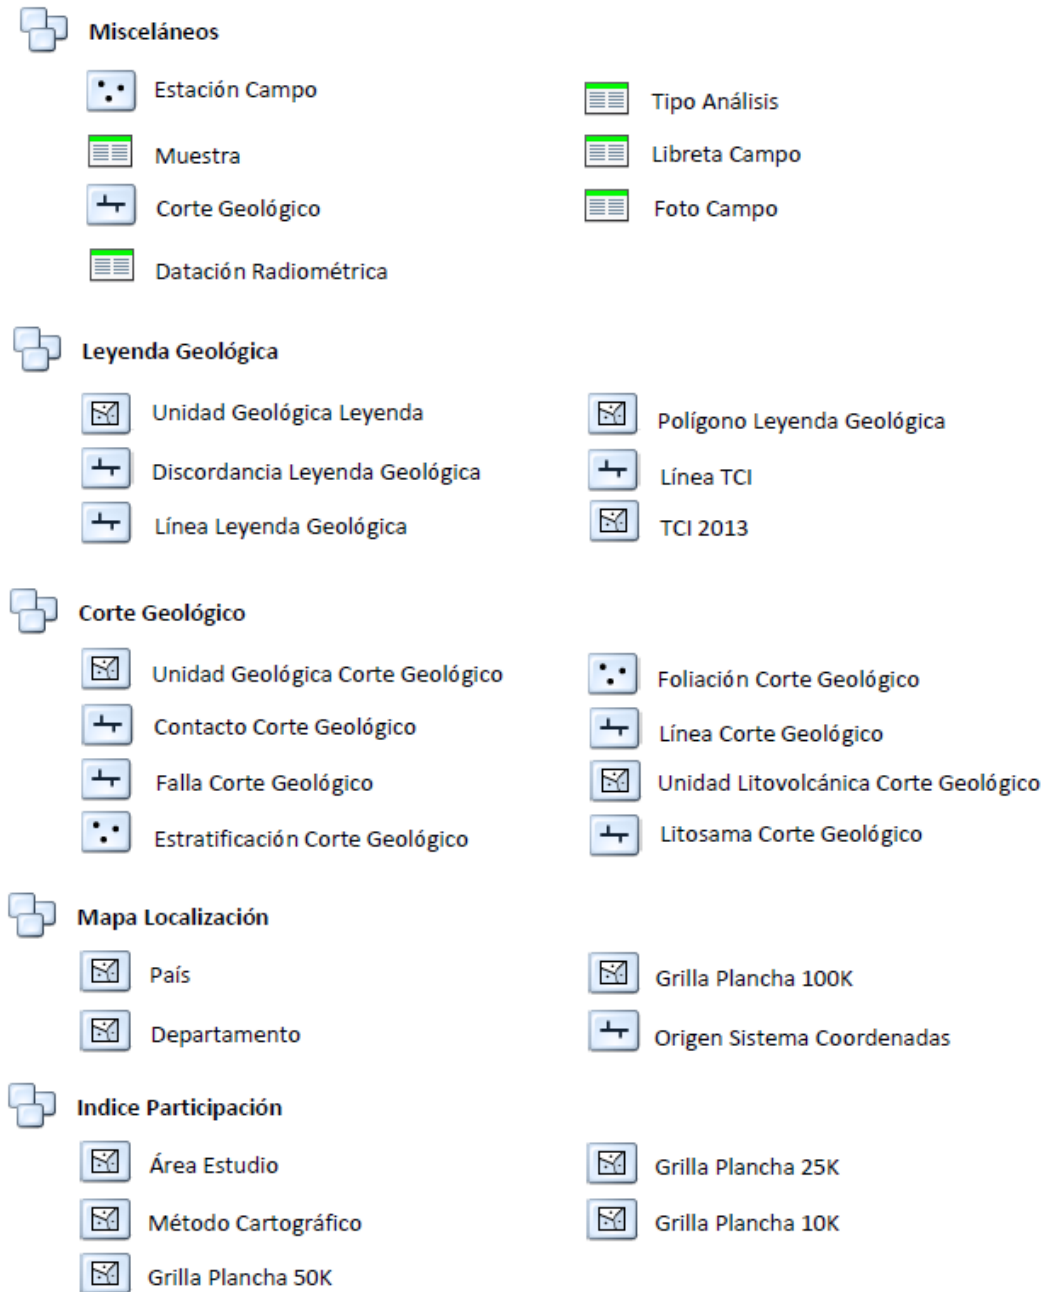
Misceláneos

Estación Campo

Muestra

Corte Geológico

Datación Radiométrica

Tipo Análisis

Libreta Campo

Foto Campo

Leyenda Geológica

Unidad Geológica Leyenda

Discordancia Leyenda Geológica

Línea Leyenda Geológica

Polígono Leyenda Geológica

Línea TCI

TCI 2013

Corte Geológico

Unidad Geológica Corte Geológico

Contacto Corte Geológico

Falla Corte Geológico

Estratificación Corte Geológico

Foliación Corte Geológico

Línea Corte Geológico

Unidad Litovolcánica Corte Geológico

Litosama Corte Geológico

Mapa Localización

País

Departamento

Grilla Plancha 100K

Origen Sistema Coordenadas

Indice Participación

Área Estudio

Método Cartográfico

Grilla Plancha 50K

Grilla Plancha 25K

Grilla Plancha 10K